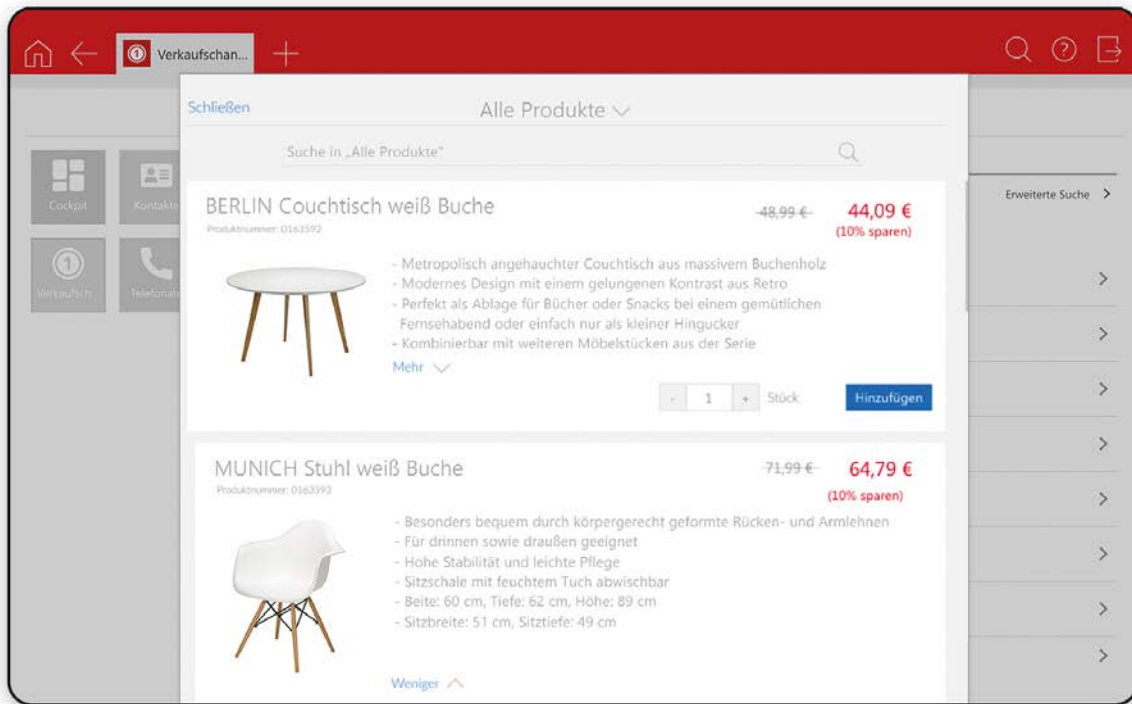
Verkaufschan...

Schließen

Alle Produkte

Suche in „Alle Produkte"

Cockpit

Kontakte

Verkaufsch

Telefonat

Erweiterte Suche

BERLIN Couchtisch weiß Buche

Produktnummer: 0163592

48,99 €

44,09 €

(10% sparen)

- Metropolisch angehauchter Couchtisch aus massivem Buchenholz
- Modernes Design mit einem gelungenen Kontrast aus Retro
- Perfekt als Ablage für Bücher oder Snacks bei einem gemütlichen Fernsehabend oder einfach nur als kleiner Hingucker
- Kombinierbar mit weiteren Möbelstücken aus der Serie

Mehr

- 1 + Stück

Hinzufügen

MUNICH Stuhl weiß Buche

Produktnummer: 0163593

71,99 €

64,79 €

(10% sparen)

- Besonders bequem durch körpergerecht geformte Rücken- und Armlehnen
- Für drinnen sowie draußen geeignet
- Hohe Stabilität und leichte Pflege
- Sitzschale mit feuchtem Tuch abwischbar
- Beite: 60 cm, Tiefe: 62 cm, Höhe: 89 cm
- Sitzbreite: 51 cm, Sitztiefe: 49 cm

Weniger